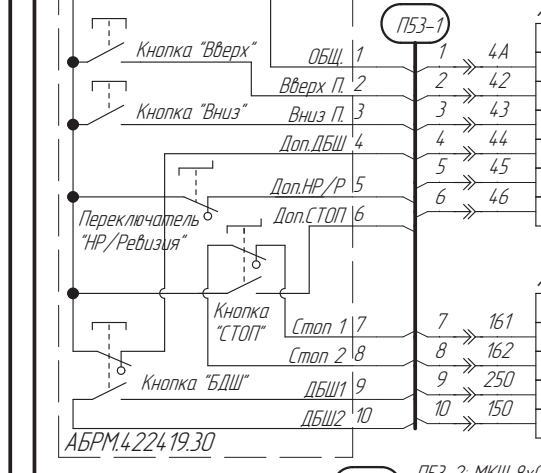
П53-1

Кнопка "Вверх"
ОБЩ. 1
1 4А
Вверх П. 2
2 42
Кнопка "Вниз"
Вниз П. 3
3 43
Доп.ДБШ 4
4 44
5 45
Доп.НР/Р 5
6 46
Переключатель "НР/Ревизия"
Доп.СТОП 6
Кнопка "СТОП"
Стоп 1 7
7 161
Стоп 2 8
8 162
Кнопка "БДШ"
ДБШ1 9
9 250
ДБШ2 10
10 150
АБРМ.422419.30
П53-2: МКШ 8х0
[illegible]